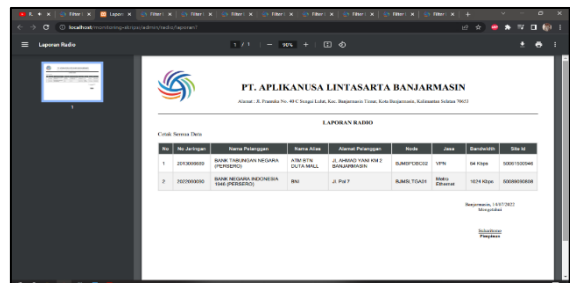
Laporan Radio

1 / 1 | — 90% + | 

PT. APLIKANUSA LINTASARTA BANJARMASIN

Alamat : Jl. Pramuka No. 40 C Sungai Lulut, Kec. Banjarmasin Timur, Kota Banjarmasin, Kalimantan Selatan 70652

LAPORAN RADIO

Cetak Semua Data

| No | No Jaringan | Nama Pelanggan | Nama Alias | Alamat Pelanggan | Node | Jasa | Bandwidth | Site Id |
|---|---|---|---|---|---|---|---|---|
| 1 | 2013080000 | BANK TABUNGAN NEGARA (PERSERO) | ATM BTN DUTA MALL | JL AHMAD YANI KM 2 BANJARMASIN | BJMPDBC02 | VPN | 64 Kbps | 50001530046 |
| 2 | 2022000050 | BANK NEGARA INDONESIA 1946 (PERSERO) | BNI | Jl. Pal 7 | BJMBLTGA01 | Metro Ethernet | 1024 Kbps | 50009050000 |

Banjarmasin, 14/07/2022
Mengetahui

Sekretariat
Pimpinan